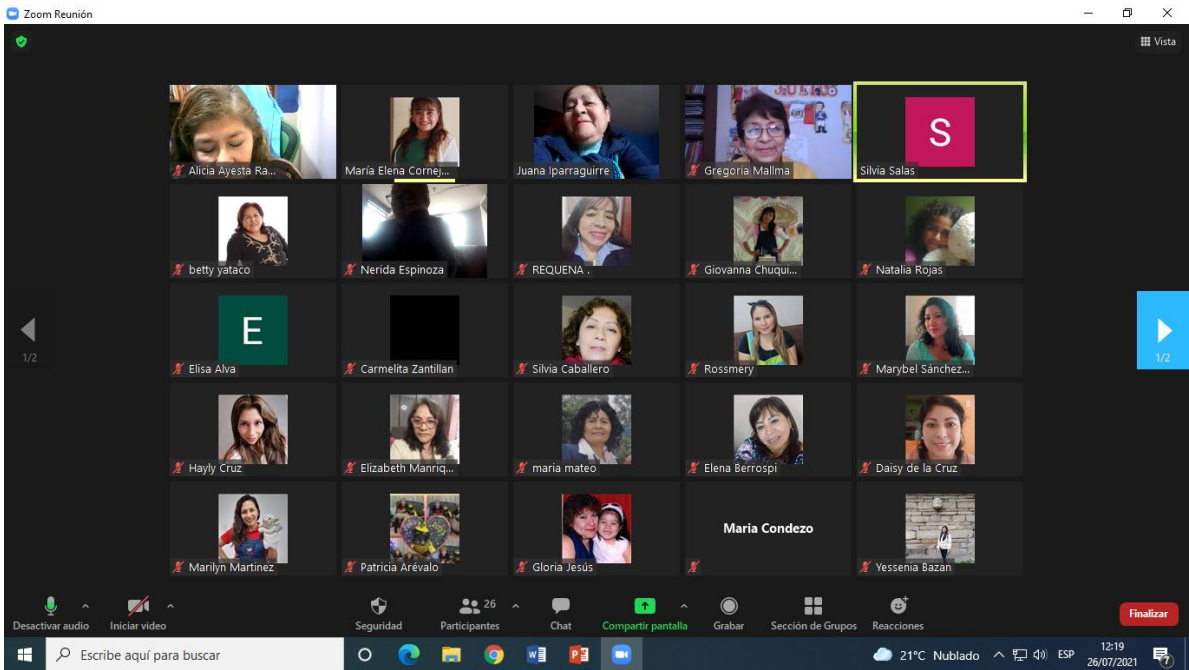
Zoom Reunión

Vista

Alicia Ayesta Ra...
María Elena Cornej...
Juana Iparraguirre
Gregoria Mallma
S
Silvia Salas

betty yataco
Nerida Espinoza
REQUENA .
Giovanna Chuqui...
Natalia Rojas

1/2
E
Elisa Alva
Carmelita Zantillan
Silvia Caballero
Rossmery
Marybel Sánchez...
1/2

Hayly Cruz
Elizabeth Manriq...
maria mateo
Elena Berrospi
Daisy de la Cruz

Marilyn Martinez
Patricia Arévalo
Gloria Jesús
Maria Condezo
Yessenia Bazan

Desactivar audio
Iniciar video
Seguridad
26
Participantes
Chat
Compartir pantalla
Grabar
Sección de Grupos
Reacciones
Finalizar

Escribe aquí para buscar
21°C Nublado
ESP
12:19
26/07/2021